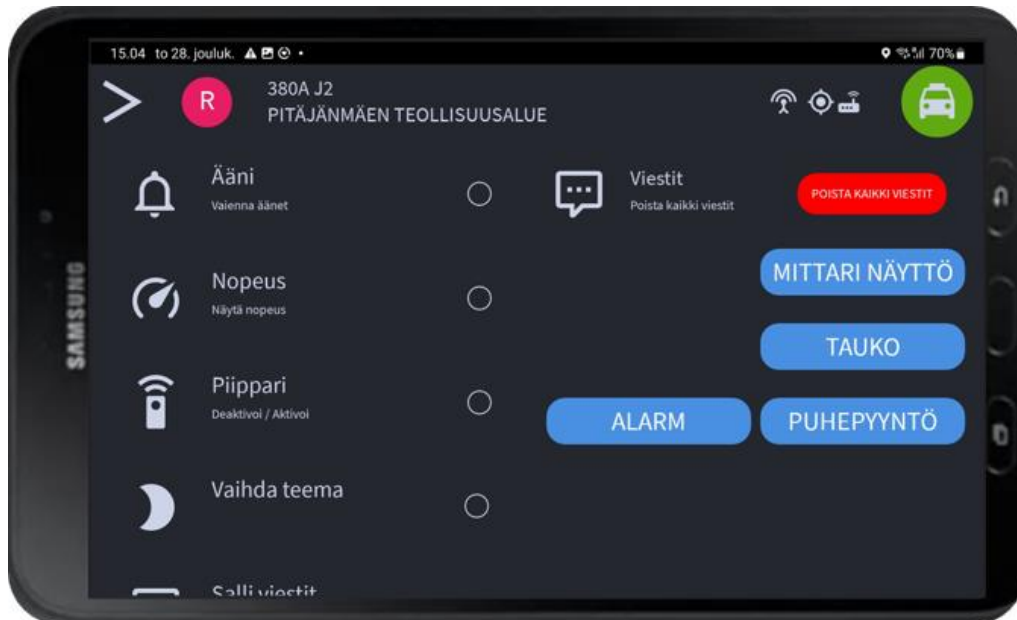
15.04 to 28. jouluk.

70%

>

R

380A J2
PITÄJÄNMÄEN TEOLLISUUSALUE

Ääni
Vaienna äänet

Viestit
Poista kaikki viestit

POISTA KAIKKI VIESTIT

Nopeus
Näytä nopeus

MITTARI NÄYTTÖ

TAUKO

Piippari
Deaktivoi / Aktivoi

ALARM

PUHEPYYNTÖ

Vaihda teema

Salli viestit

SAMSUNG